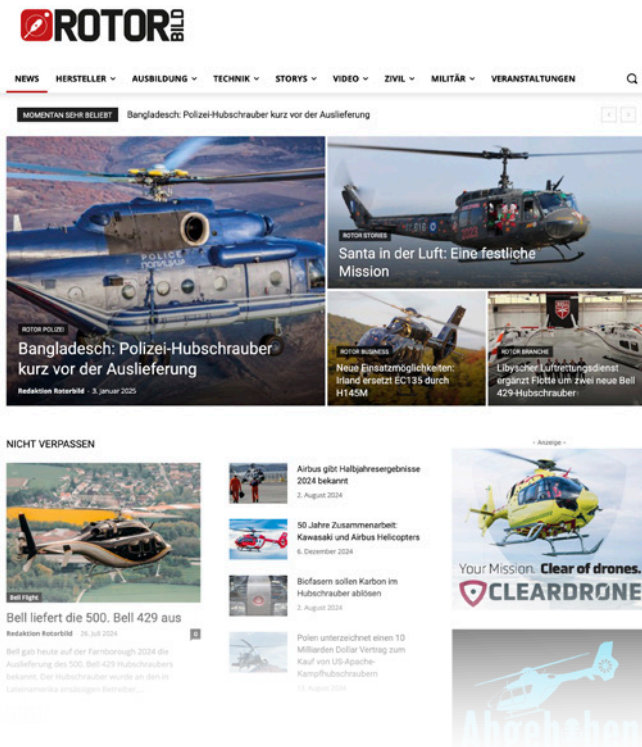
ROTOR BILD

NEWS HERSTELLER AUSBILDUNG TECHNIK STORYS VIDEO ZIVIL MILITÄR VERANSTALTUNGEN

MOMENTAN SEHR BELIEBT Bangladesch: Polizei-Hubschrauber kurz vor der Auslieferung

ROTOR POLIZEI
Bangladesch: Polizei-Hubschrauber kurz vor der Auslieferung
Redaktion Rotorbild - 3. Januar 2025

ROTOR STORIES
Santa in der Luft: Eine festliche Mission

ROTOR BUSINESS
Neue Einsatzmöglichkeiten: Irland ersetzt EC135 durch H145M

ROTOR BRANCHE
Libyscher Luftrettungsdienst ergänzt Flotte um zwei neue Bell 429-Hubschrauber

NICHT VERPASSEN

Bell Flight
Bell liefert die 500. Bell 429 aus
Redaktion Rotorbild - 26. Juli 2024
Bell gab heute auf der Farnborough 2024 die Auslieferung des 500. Bell 429 Hubschraubers bekannt. Der Hubschrauber wurde an den in Lateinamerika ansässigen Betreiber ...

Airbus gibt Halbjahresergebnisse 2024 bekannt
2. August 2024

50 Jahre Zusammenarbeit: Kawasaki und Airbus Helicopters
6. Dezember 2024

Biofasern sollen Karbon im Hubschrauber ablösen
2. August 2024

Polen unterzeichnet einen 10 Milliarden Dollar Vertrag zum Kauf von US-Apache-Kampfhubschraubern
13. August 2024

- Anzeige -
Your Mission. Clear of drones.
CLEARDRONE

Abgehoben